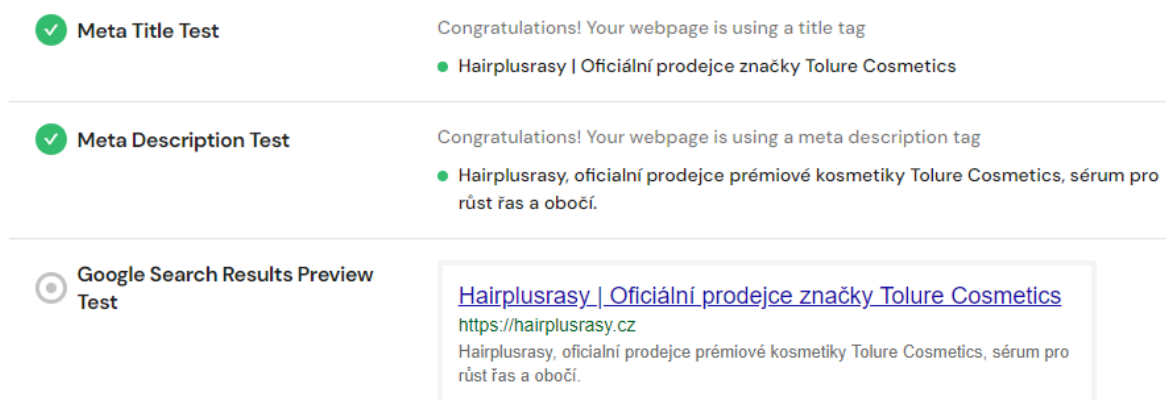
Meta Title Test

Congratulations! Your webpage is using a title tag

Hairplusrasy | Oficiální prodejce značky Tolure Cosmetics

Meta Description Test

Congratulations! Your webpage is using a meta description tag

Hairplusrasy, oficialní prodejce prémiové kosmetiky Tolure Cosmetics, sérum pro růst řas a obočí.

Google Search Results Preview Test

Hairplusrasy | Oficiální prodejce značky Tolure Cosmetics
https://hairplusrasy.cz
Hairplusrasy, oficialní prodejce prémiové kosmetiky Tolure Cosmetics, sérum pro růst řas a obočí.